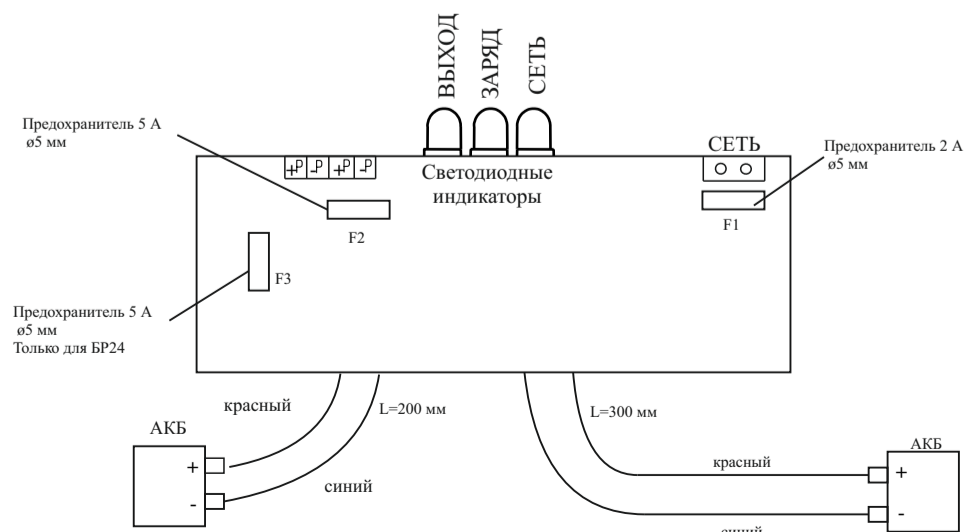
ВЫХОД
ЗАРЯД
СЕТЬ

Предохранитель 5 А
ø5 мм

+P -P +P -P

Светодиодные
индикаторы

СЕТЬ

Предохранитель 2 А
ø5 мм

F2

F1

F3

Предохранитель 5 А
ø5 мм
Только для БР24

красный

L=200 мм

L=300 мм

АКБ
+
-

синий

АКБ
красный
+
-
синий